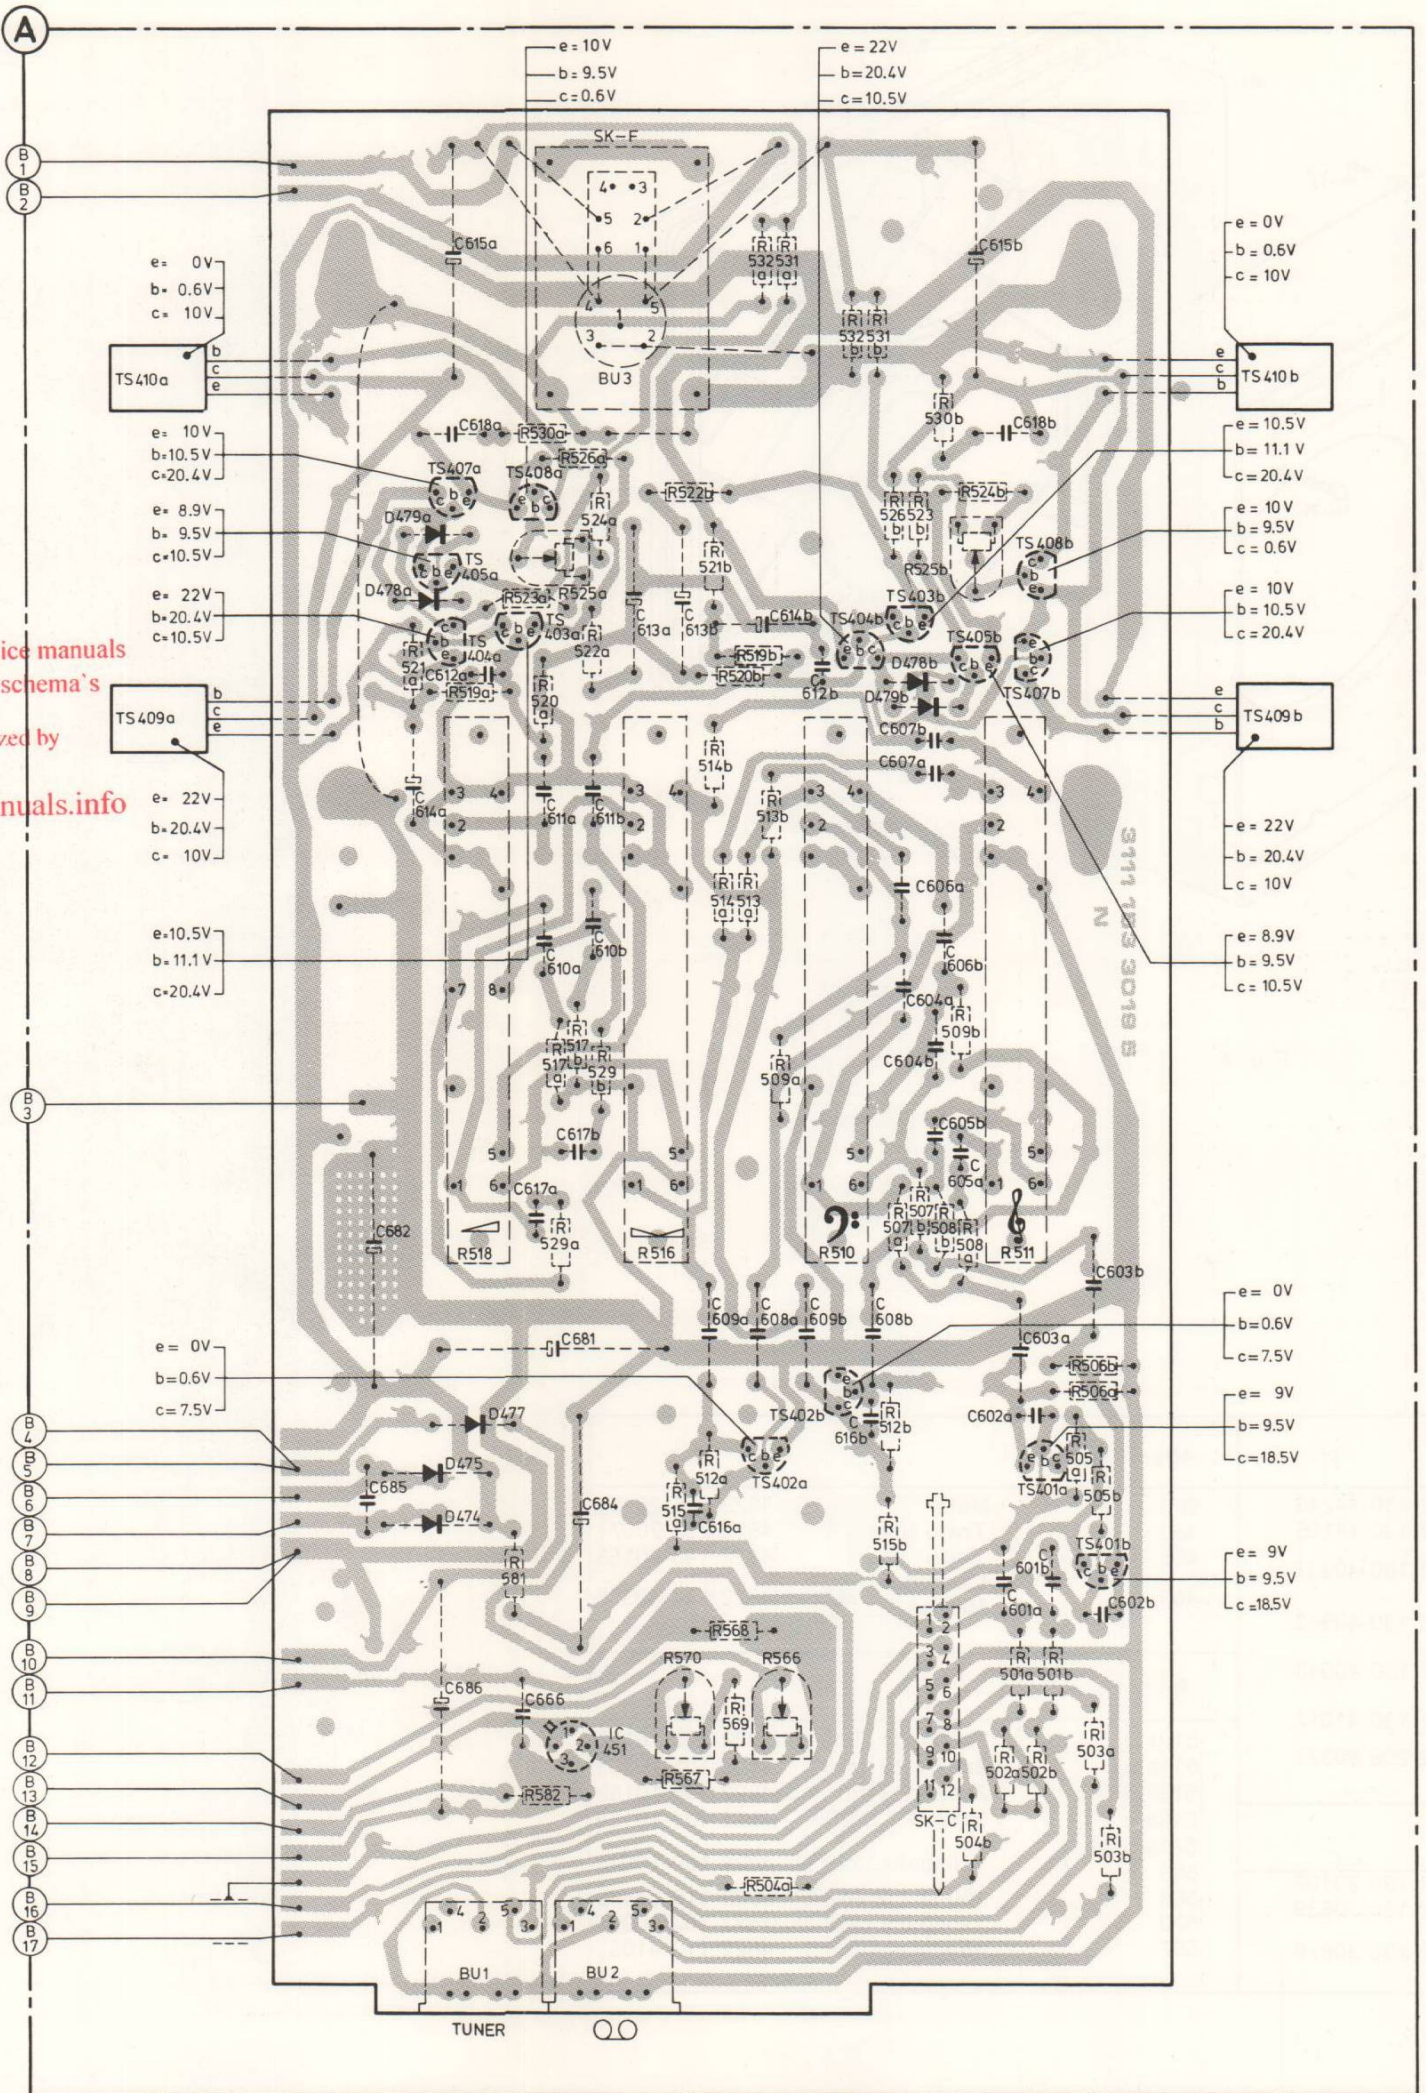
A

e = 10V
b = 9.5V
c = 0.6V

e = 22V
b = 20.4V
c = 10.5V

SK-F

B 1
B 2

e = 0V
b = 0.6V
c = 10V

TS410a
b
c
e

e = 0V
b = 0.6V
c = 10V

TS410b
e
c
b

e = 10V
b = 10.5V
c = 20.4V

e = 10.5V
b = 11.1V
c = 20.4V

e = 8.9V
b = 9.5V
c = 10.5V

e = 10V
b = 9.5V
c = 0.6V

e = 22V
b = 20.4V
c = 10.5V

e = 10V
b = 10.5V
c = 20.4V

ice manuals
schema's
ved by
nuals.info

TS409a
b
c
e

TS409b
e
c
b

e = 22V
b = 20.4V
c = 10V

e = 22V
b = 20.4V
c = 10V

e = 10.5V
b = 11.1V
c = 20.4V

e = 8.9V
b = 9.5V
c = 10.5V

3111 103 3019 S
N

B 3

C615a C615b R532a R531a R532b R531b BU3 C618a R530a R530b C618b R526a R522b R524b TS407a TS408a R524a R526b R523b TS408b D479a TS405a R521b R525b D478a R523a R525a C613a C613b TS403b TS404a TS403a R522a C614b TS404b TS405b R521a C612a R519a R519b R520b C612b D478b D479b TS407b R520 C607b C607a R514b R513b C614a C611a C611b C606a R514a R513a C610a C610b C606b C604a R509b R517a R517b R529 R509a C604b C605b C617b C605a C617a R507b R508b R507a R508a R518 R529a R516 R510 R511 C682 C603b C609a C608a C609b C608b C681 C603a R506b R506a

e = 0V
b = 0.6V
c = 7.5V

e = 0V
b = 0.6V
c = 7.5V

e = 9V
b = 9.5V
c = 18.5V

B 4
B 5
B 6
B 7
B 8
B 9
B 10
B 11
B 12
B 13
B 14
B 15
B 16
B 17

D477 TS402b C616b R512b C602a TS402a R512a R505a R505b TS401a D475 C685 C684 R515a C616a D474 R515b TS401b C601b C602b

e = 9V
b = 9.5V
c = 18.5V

R581 C601a R568 R570 R566 C686 C666 IC 451 R569 R501a R501b R503a R567 R502a R502b R582 SK-C R504b R503b R504a

1 2 3 4 5 6 7 8 9 10 11 12

BU1 BU2
TUNER